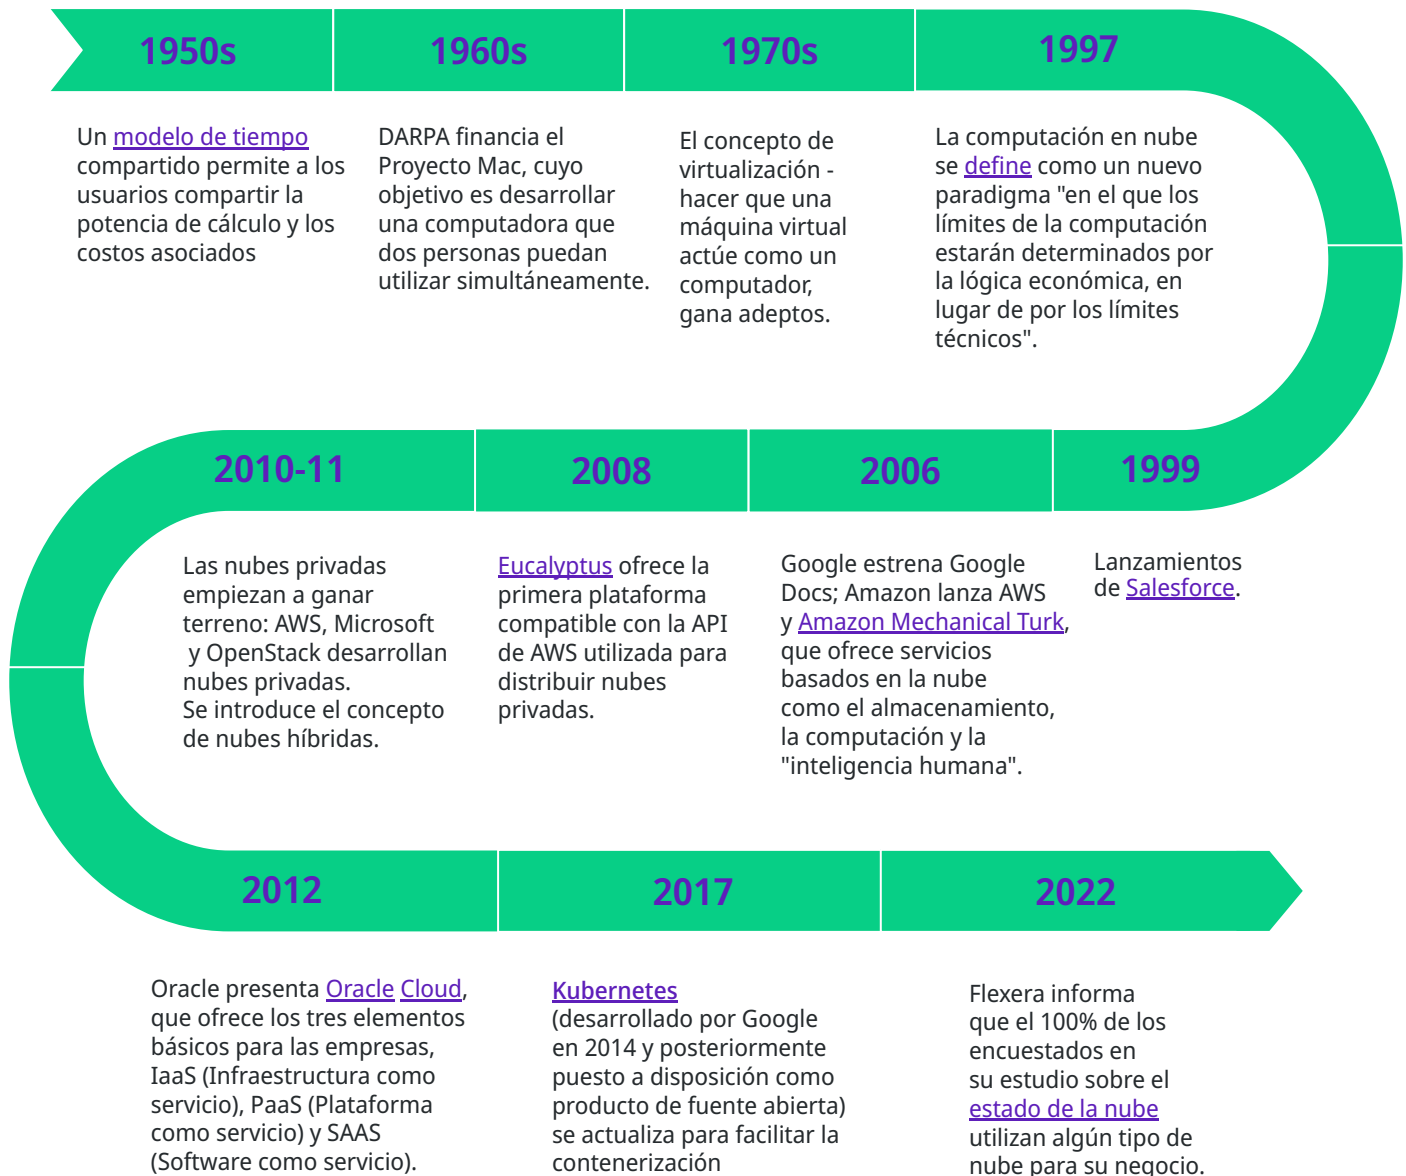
1950s

Un modelo de tiempo compartido permite a los usuarios compartir la potencia de cálculo y los costos asociados

1960s

DARPA financia el Proyecto Mac, cuyo objetivo es desarrollar una computadora que dos personas puedan utilizar simultáneamente.

1970s

El concepto de virtualización - hacer que una máquina virtual actúe como un computador, gana adeptos.

1997

La computación en nube se define como un nuevo paradigma "en el que los límites de la computación estarán determinados por la lógica económica, en lugar de por los límites técnicos".

2010-11

Las nubes privadas empiezan a ganar terreno: AWS, Microsoft y OpenStack desarrollan nubes privadas.
Se introduce el concepto de nubes híbridas.

2008

Eucalyptus ofrece la primera plataforma compatible con la API de AWS utilizada para distribuir nubes privadas.

2006

Google estrena Google Docs; Amazon lanza AWS y Amazon Mechanical Turk, que ofrece servicios basados en la nube como el almacenamiento, la computación y la "inteligencia humana".

1999

Lanzamientos de Salesforce.

2012

Oracle presenta Oracle Cloud, que ofrece los tres elementos básicos para las empresas, IaaS (Infraestructura como servicio), PaaS (Plataforma como servicio) y SAAS (Software como servicio).

2017

Kubernetes (desarrollado por Google en 2014 y posteriormente puesto a disposición como producto de fuente abierta) se actualiza para facilitar la contenerización

2022

Flexera informa que el 100% de los encuestados en su estudio sobre el estado de la nube utilizan algún tipo de nube para su negocio.